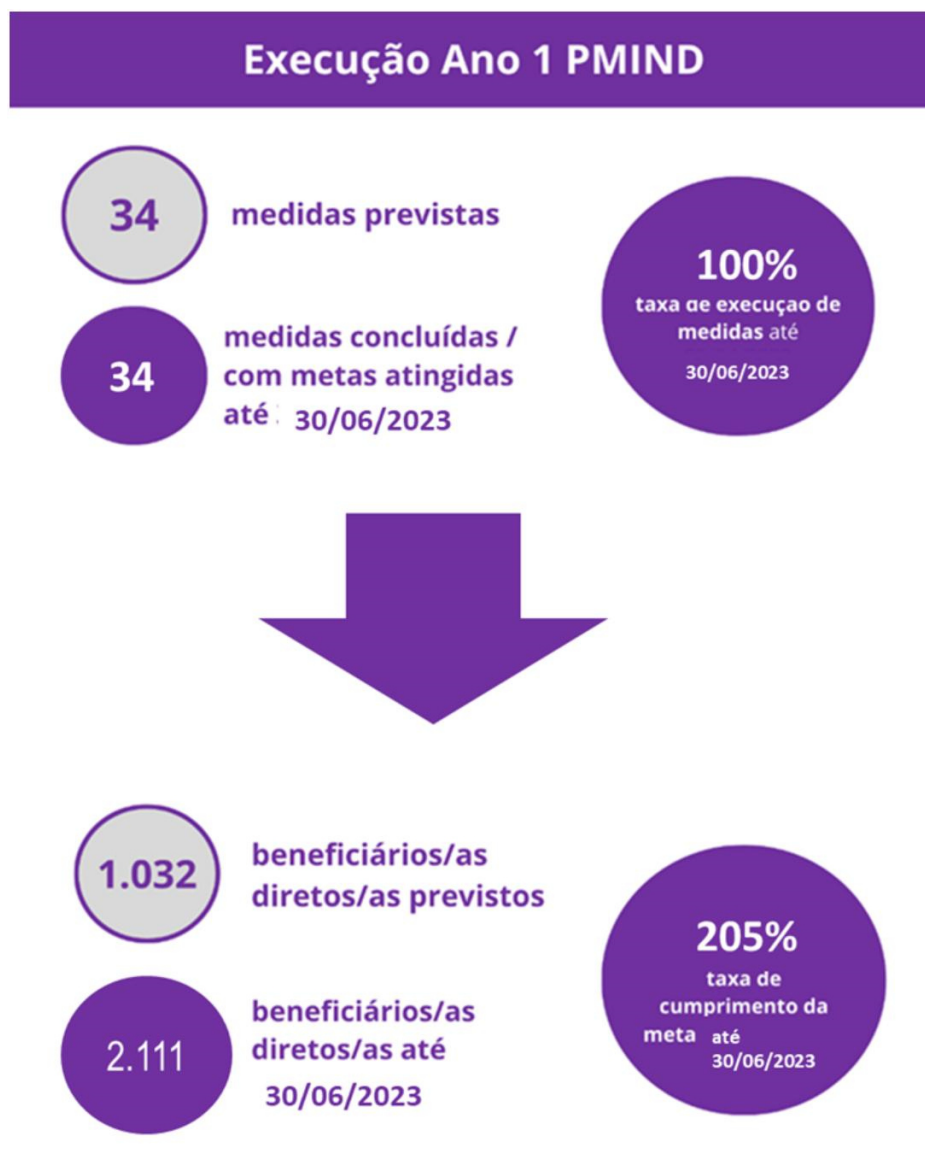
Execução Ano 1 PMIND

34

medidas previstas

34

medidas concluídas / com metas atingidas até 30/06/2023

100%

taxa de execução de medidas até 30/06/2023

1.032

beneficiários/as diretos/as previstos

2.111

beneficiários/as diretos/as até 30/06/2023

205%

taxa de cumprimento da meta até 30/06/2023